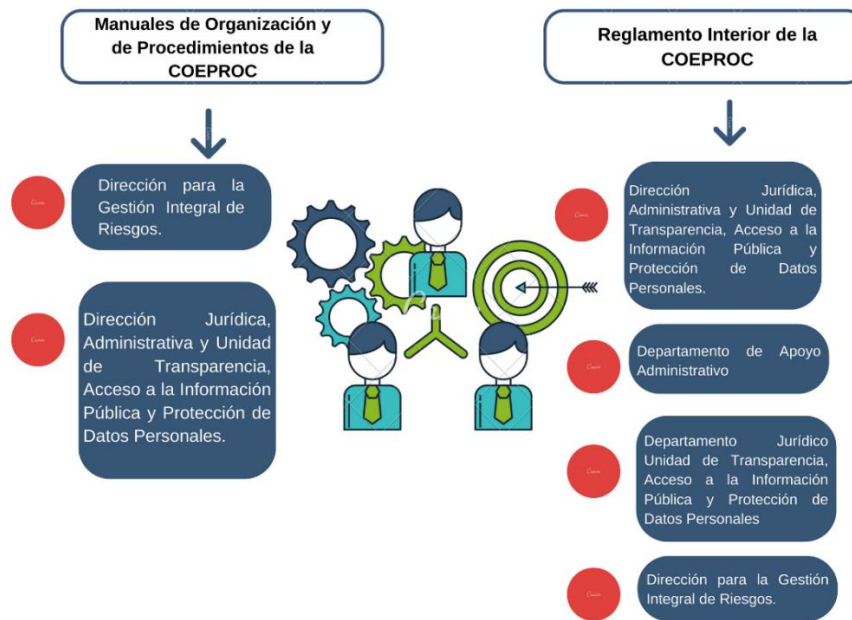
Manuales de Organización y de Procedimientos de la COEPROC

Reglamento Interior de la COEPROC

Dirección para la Gestión Integral de Riesgos.

Dirección Jurídica, Administrativa y Unidad de Transparencia, Acceso a la Información Pública y Protección de Datos Personales.

Dirección Jurídica, Administrativa y Unidad de Transparencia, Acceso a la Información Pública y Protección de Datos Personales.

Departamento de Apoyo Administrativo

Departamento Jurídico Unidad de Transparencia, Acceso a la Información Pública y Protección de Datos Personales

Dirección para la Gestión Integral de Riesgos.